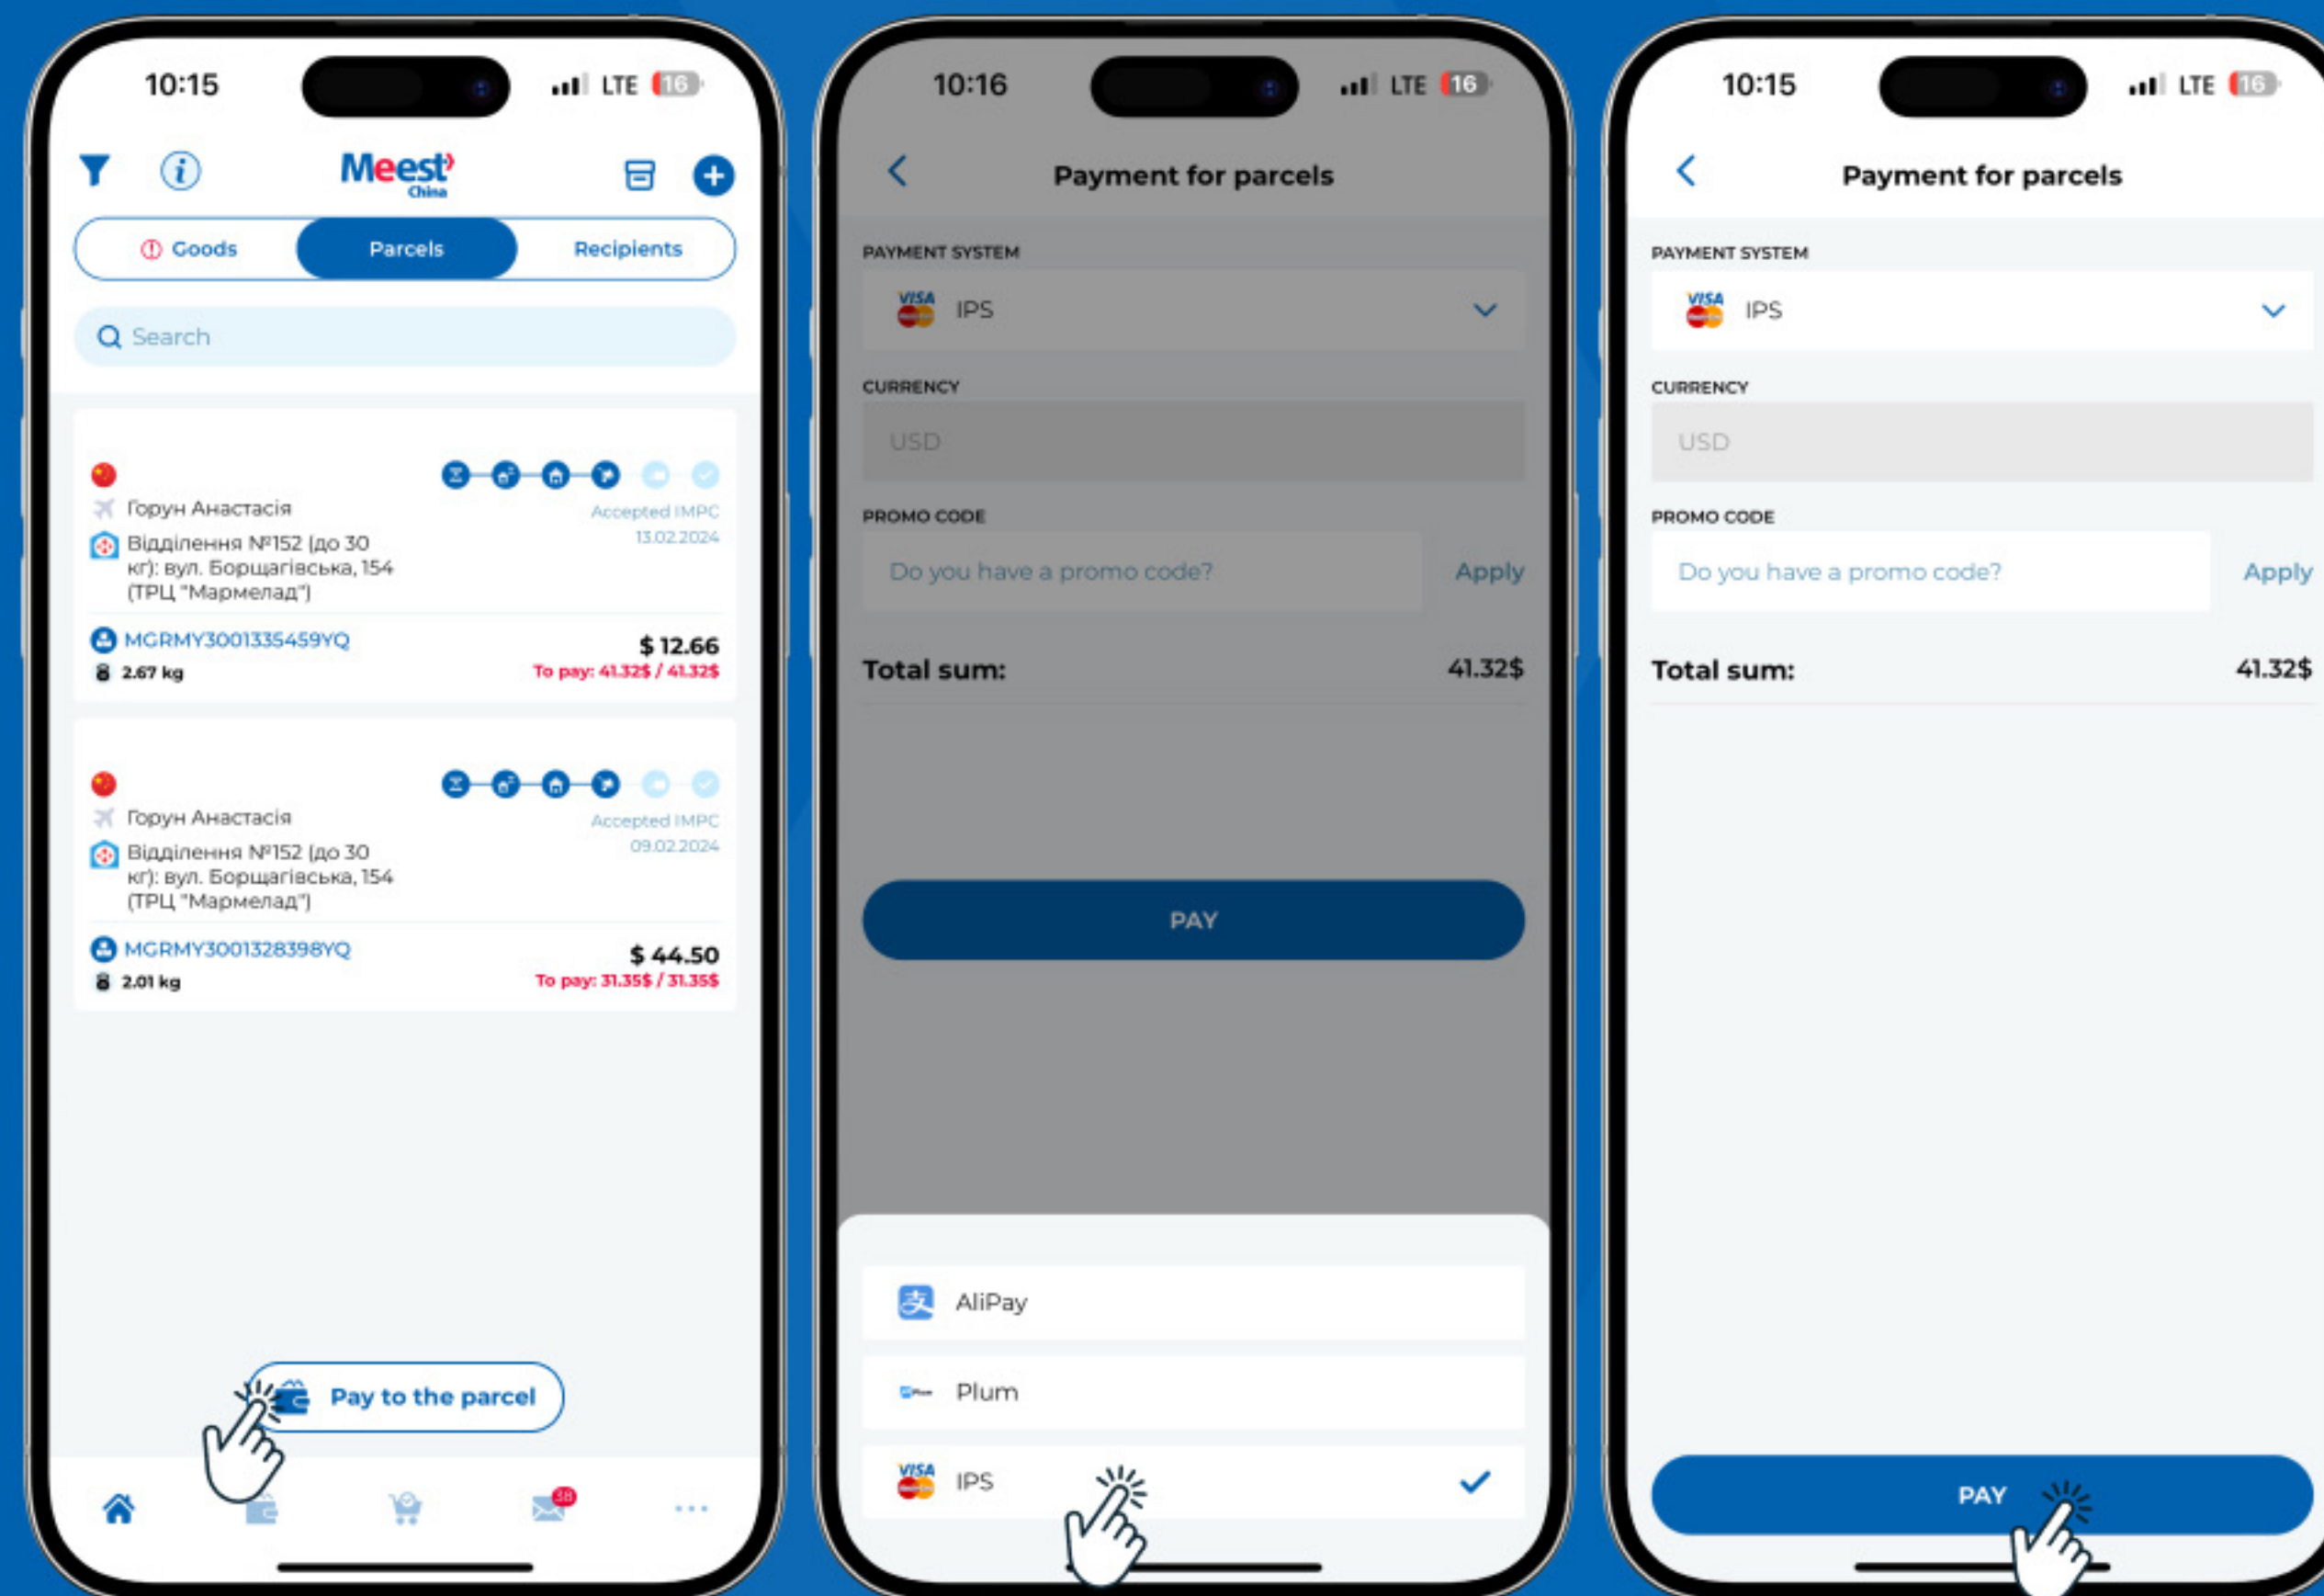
10:15 LTE 16

Meest China

Goods Parcels Recipients

Search

Горун Анастасія
Відділення №152 (до 30 кг): вул. Борщагівська, 154 (ТРЦ "Мармелад")
Accepted IMPC 13.02.2024
MGRMY3001335459YQ
2.67 kg
$ 12.66
To pay: 41.32$ / 41.32$

Горун Анастасія
Відділення №152 (до 30 кг): вул. Борщагівська, 154 (ТРЦ "Мармелад")
Accepted IMPC 09.02.2024
MGRMY3001328398YQ
2.01 kg
$ 44.50
To pay: 31.35$ / 31.35$

Pay to the parcel

38

10:16 LTE 16

Payment for parcels

PAYMENT SYSTEM
IPS

CURRENCY
USD

PROMO CODE
Do you have a promo code? Apply

Total sum: 41.32$

PAY

AliPay
Plum
IPS

10:15 LTE 16

Payment for parcels

PAYMENT SYSTEM
IPS

CURRENCY
USD

PROMO CODE
Do you have a promo code? Apply

Total sum: 41.32$

PAY